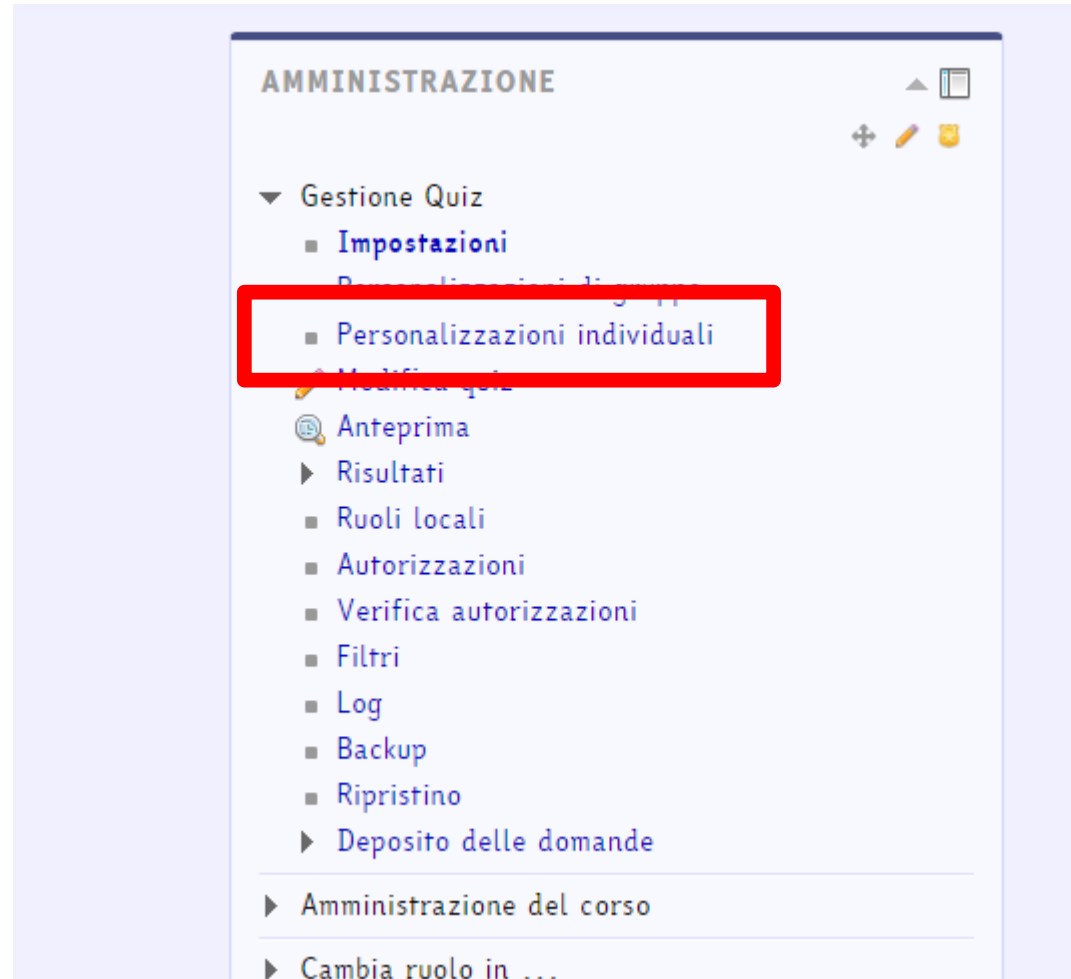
AMMINISTRAZIONE

Gestione Quiz
Impostazioni
Personalizzazioni di gruppo
Personalizzazioni individuali
Modifica quiz
Anteprima
Risultati
Ruoli locali
Autorizzazioni
Verifica autorizzazioni
Filtri
Log
Backup
Ripristino
Deposito delle domande

Amministrazione del corso

Cambia ruolo in ...